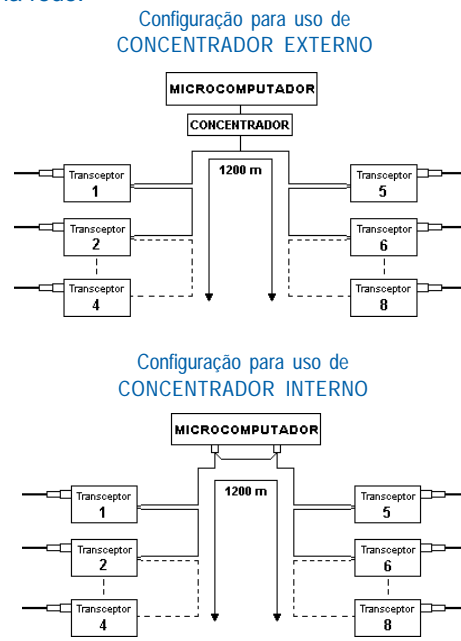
Configuração para uso de
CONCENTRADOR EXTERNO

MICROCOMPUTADOR

CONCENTRADOR

1200 m

Transceptor
1

Transceptor
2

Transceptor
4

Transceptor
5

Transceptor
6

Transceptor
8

Configuração para uso de
CONCENTRADOR INTERNO

MICROCOMPUTADOR

1200 m

Transceptor
1

Transceptor
2

Transceptor
4

Transceptor
5

Transceptor
6

Transceptor
8